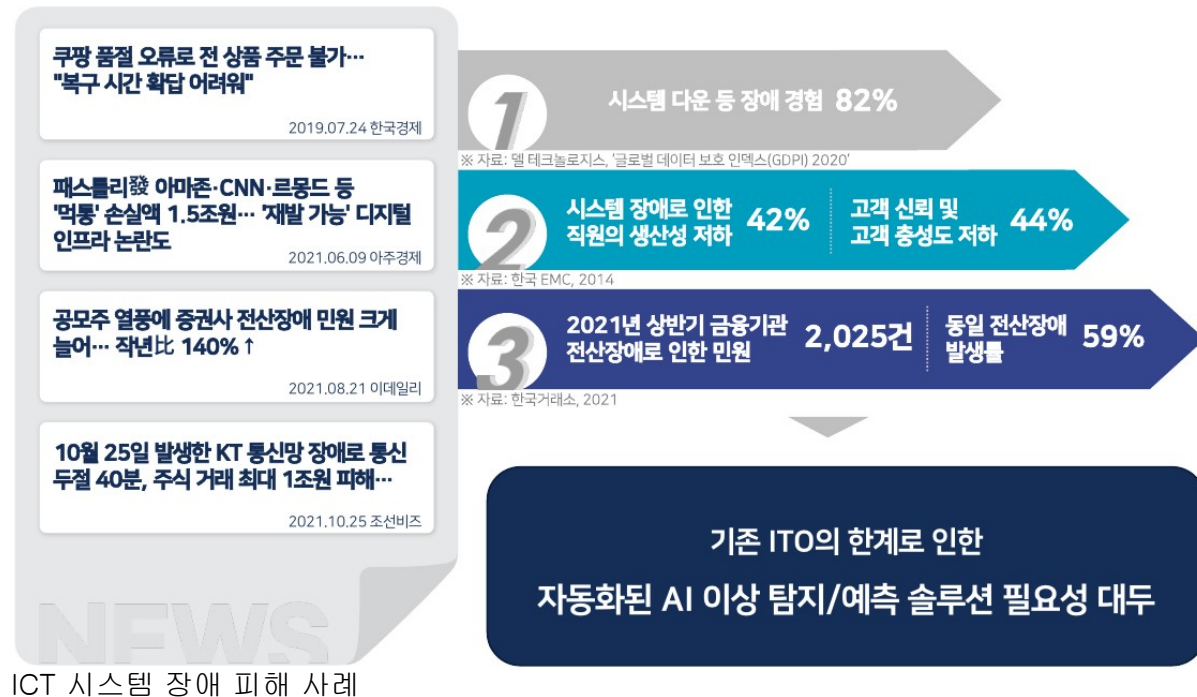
쿠팡 품절 오류로 전 상품 주문 불가… "복구 시간 확답 어려워"

2019.07.24 한국경제

패스틀리發 아마존·CNN·르몽드 등 '먹통' 손실액 1.5조원… '재발 가능' 디지털 인프라 논란도

2021.06.09 아주경제

공모주 열풍에 증권사 전산장애 민원 크게 늘어… 작년比 140%↑

2021.08.21 이데일리

10월 25일 발생한 KT 통신망 장애로 통신 두절 40분, 주식 거래 최대 1조원 피해…

2021.10.25 조선비즈

NEWS

1 시스템 다운 등 장애 경험 82%

※ 자료: 델 테크놀로지스, '글로벌 데이터 보호 인덱스(GDPI) 2020'

2 시스템 장애로 인한 직원의 생산성 저하 42% 고객 신뢰 및 고객 충성도 저하 44%

※ 자료: 한국 EMC, 2014

3 2021년 상반기 금융기관 전산장애로 인한 민원 2,025건 동일 전산장애 발생률 59%

※ 자료: 한국거래소, 2021

기존 ITO의 한계로 인한
자동화된 AI 이상 탐지/예측 솔루션 필요성 대두

ICT 시스템 장애 피해 사례